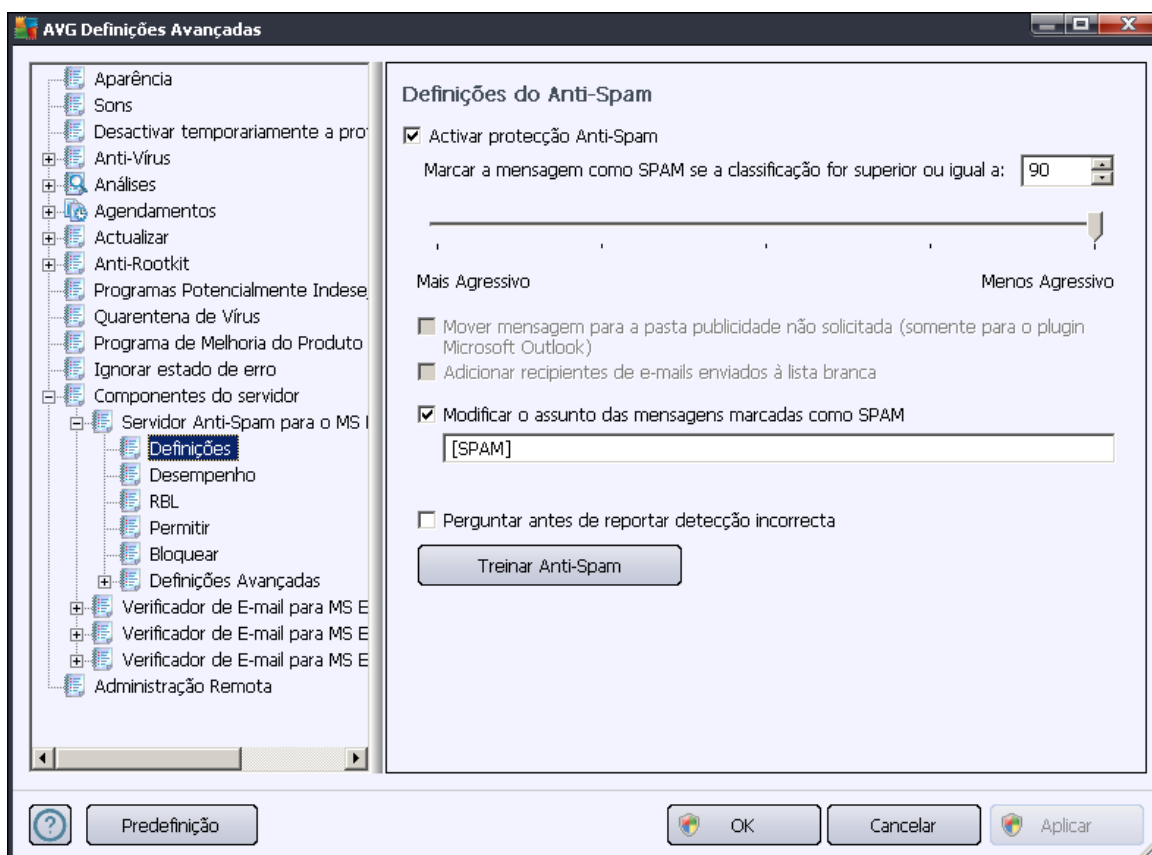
AVG Definições Avançadas

Aparência
Sons
Desactivar temporariamente a pro
Anti-Vírus
Análises
Agendamentos
Actualizar
Anti-Rootkit
Programas Potencialmente Indese
Quarentena de Vírus
Programa de Melhoria do Produto
Ignorar estado de erro
Componentes do servidor
Servidor Anti-Spam para o MS I
Definições
Desempenho
RBL
Permitir
Bloquear
Definições Avançadas
Verificador de E-mail para MS E
Verificador de E-mail para MS E
Verificador de E-mail para MS E
Administração Remota

Definições do Anti-Spam

☑ Activar protecção Anti-Spam

Marcar a mensagem como SPAM se a classificação for superior ou igual a: 90

Mais Agressivo

Menos Agressivo

☐ Mover mensagem para a pasta publicidade não solicitada (somente para o plugin Microsoft Outlook)

☐ Adicionar recipientes de e-mails enviados à lista branca

☑ Modificar o assunto das mensagens marcadas como SPAM

[SPAM]

☐ Perguntar antes de reportar detecção incorrecta

Treinar Anti-Spam

Predefinição

OK

Cancelar

Aplicar